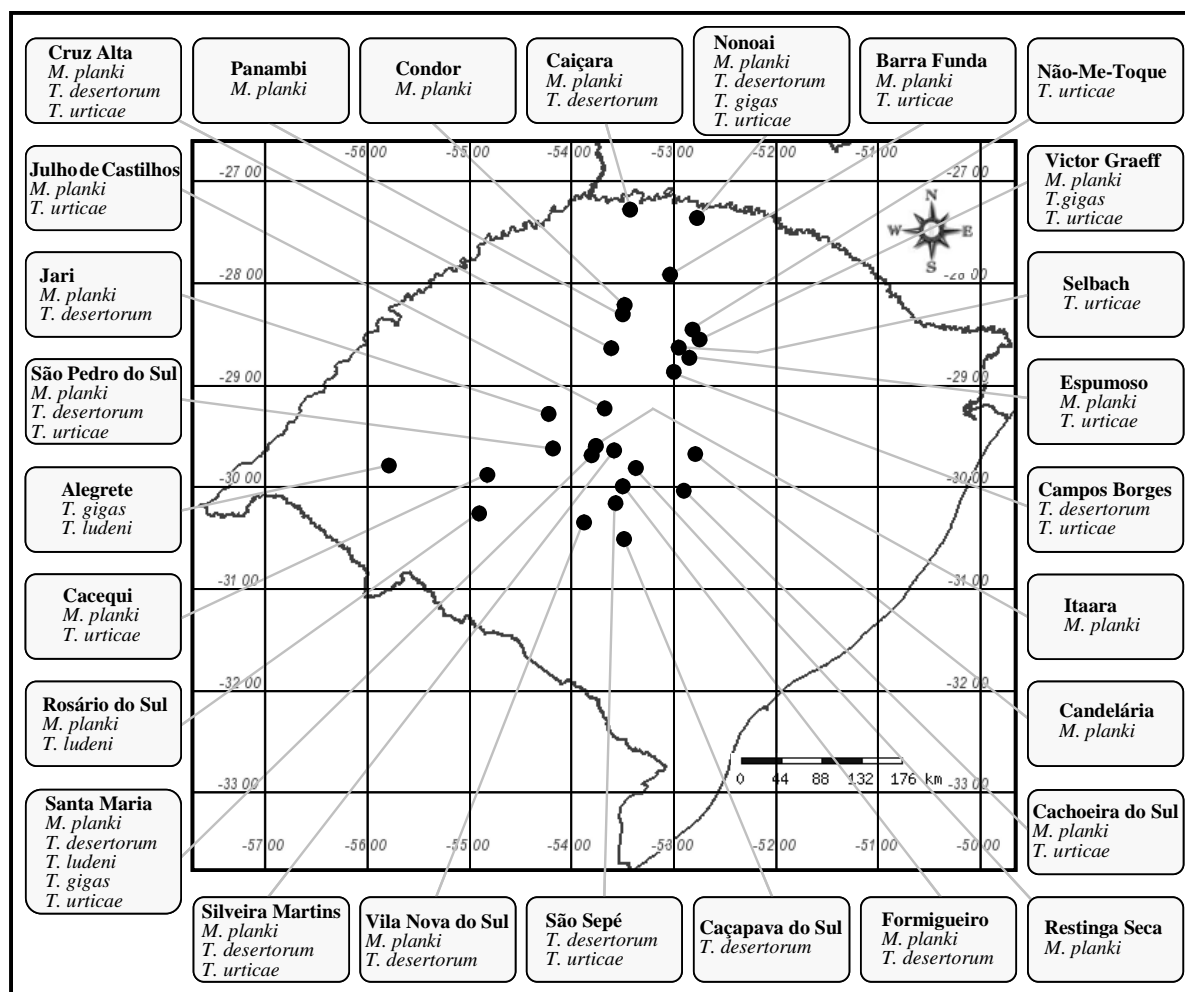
Cruz Alta
M. planki
T. desertorum
T. urticae

Panambi
M. planki

Condor
M. planki

Caiçara
M. planki
T. desertorum

Nonoai
M. planki
T. desertorum
T. gigas
T. urticae

Barra Funda
M. planki
T. urticae

Não-Me-Toque
T. urticae

Julho de Castilhos
M. planki
T. urticae

Victor Graeff
M. planki
T.gigas
T. urticae

Jari
M. planki
T. desertorum

Selbach
T. urticae

São Pedro do Sul
M. planki
T. desertorum
T. urticae

Espumoso
M. planki
T. urticae

Alegrete
T. gigas
T. ludeni

Campos Borges
T. desertorum
T. urticae

Cacequi
M. planki
T. urticae

Itaara
M. planki

Rosário do Sul
M. planki
T. ludeni

Candelária
M. planki

Santa Maria
M. planki
T. desertorum
T. ludeni
T. gigas
T. urticae

Cachoeira do Sul
M. planki
T. urticae

Silveira Martins
M. planki
T. desertorum
T. urticae

Vila Nova do Sul
M. planki
T. desertorum

São Sepé
T. desertorum
T. urticae

Caçapava do Sul
T. desertorum

Formigueiro
M. planki
T. desertorum

Restinga Seca
M. planki

-56 00 -55 00 -54 00 -53 00 -52 00 -51 00
-27 00 -27 00
-28 00 -28 00
-29 00 -29 00
-30 00 -30 00
-31 00 -31 00
-32 00 -32 00
-33 00 -33 00
-57 00 -56 00 -55 00 -54 00 -53 00 -52 00 -51 00 -50 00

N
W E
S

0 44 88 132 176 km